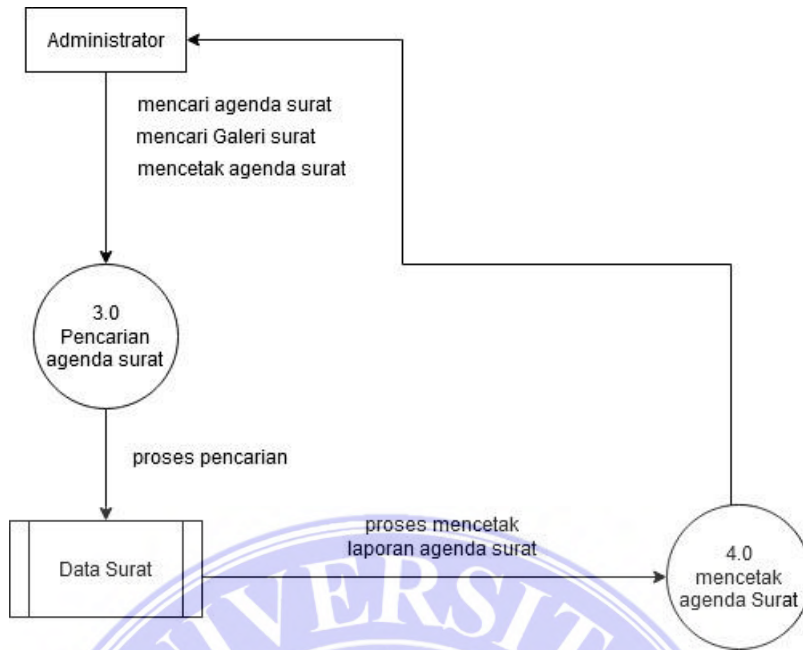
Administrator

mencari agenda surat
mencari Galeri surat
mencetak agenda surat

3.0
Pencarian
agenda surat

proses pencarian

Data Surat

proses mencetak
laporan agenda surat

4.0
mencetak
agenda Surat

VERSIT